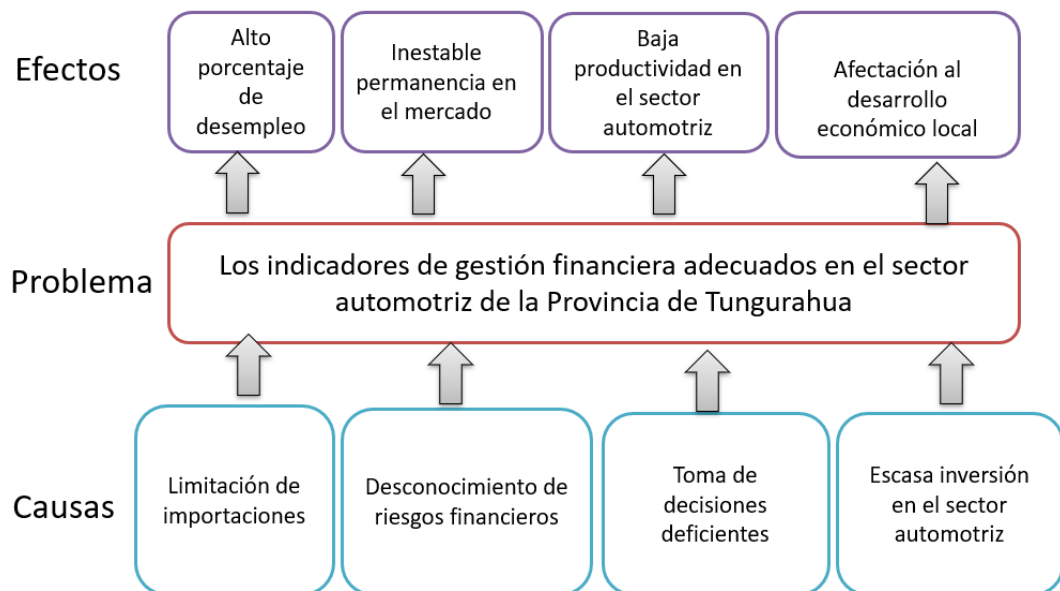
Efectos

Alto porcentaje de desempleo

Inestable permanencia en el mercado

Baja productividad en el sector automotriz

Afectación al desarrollo económico local

Problema

Los indicadores de gestión financiera adecuados en el sector automotriz de la Provincia de Tungurahua

Causas

Limitación de importaciones

Desconocimiento de riesgos financieros

Toma de decisiones deficientes

Escasa inversión en el sector automotriz